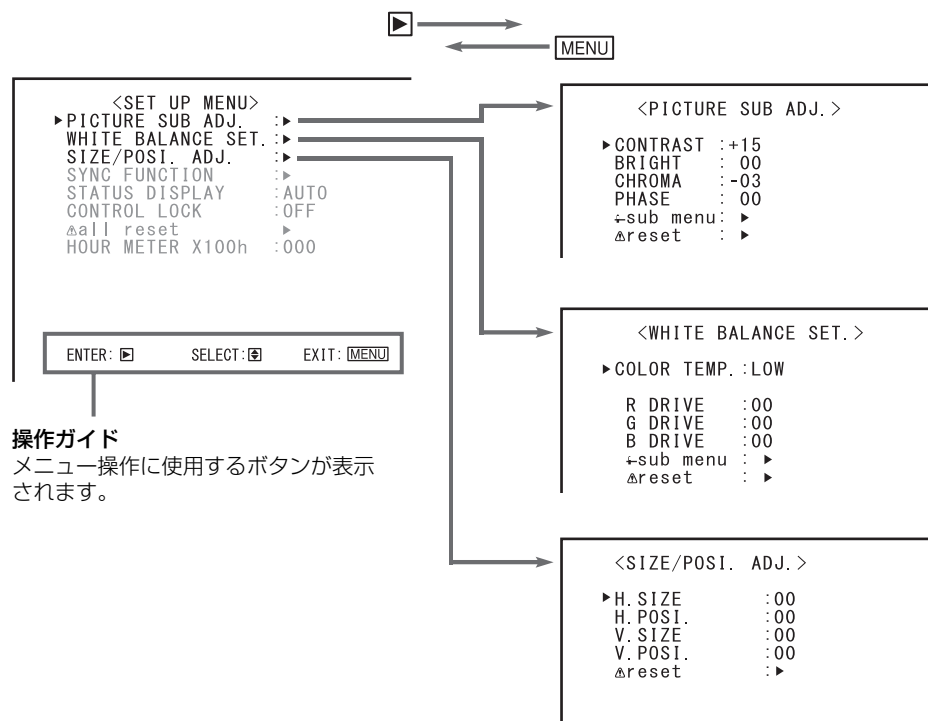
▶

MENU

<SET UP MENU>
▶PICTURE SUB ADJ. :▶
WHITE BALANCE SET. :▶
SIZE/POSI. ADJ. :▶
SYNC FUNCTION :▶
STATUS DISPLAY :AUTO
CONTROL LOCK :OFF
⚠all reset ▶
HOUR METER X100h :000

ENTER: ▶ SELECT: ⇕ EXIT: MENU

操作ガイド
メニュー操作に使用するボタンが表示されます。

<PICTURE SUB ADJ.>
▶CONTRAST :+15
BRIGHT : 00
CHROMA :-03
PHASE : 00
←sub menu: ▶
⚠reset : ▶

<WHITE BALANCE SET.>
▶COLOR TEMP.:LOW

R DRIVE :00
G DRIVE :00
B DRIVE :00
←sub menu : ▶
⚠reset : ▶

<SIZE/POSI. ADJ.>
▶H.SIZE :00
H.POSI. :00
V.SIZE :00
V.POSI. :00
⚠reset :▶